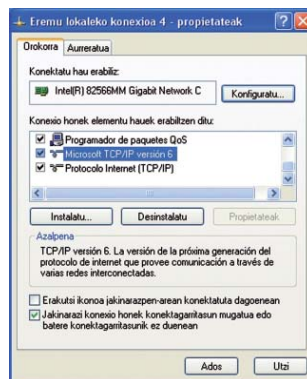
Eremu lokaleko konexioa 4 - propietateak

Orokorra | Aurreratua

Konektatu hau erabiliz:

Intel(R) 82566MM Gigabit Network C

Konfiguratu...

Konexio honek elementu hauek erabiltzen ditu:

Programador de paquetes QoS
Microsoft TCP/IP versión 6
Protocolo Internet (TCP/IP)

Instalatu... | Desinstalatu | Propietateak

Azalpena

TCP/IP versión 6. La versión de la próxima generación del protocolo de internet que provee comunicación a través de varias redes interconectadas.

Erakutsi ikonoa jakinarazpen-arean konektatuta dagoenean

Jakinarazi konexio honek konektagarritasun mugatua edo batere konektagarritasunik ez duenean

Ados | Utzi